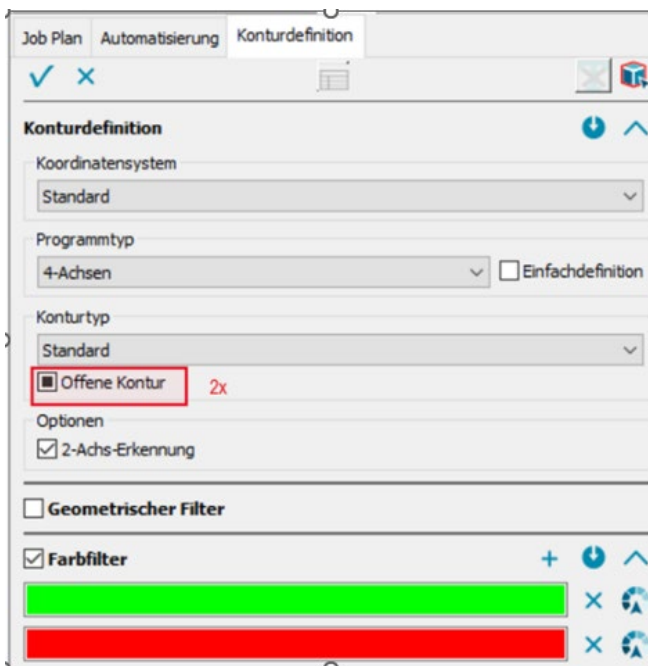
Job Plan | Automatisierung | Konturdefinition

Konturdefinition

Koordinatensystem

Standard

Programmtyp

4-Achsen

Einfachdefinition

Konturtyp

Standard

Offene Kontur

2x

Optionen

2-Achs-Erkennung

Geometrischer Filter

Farbfilter